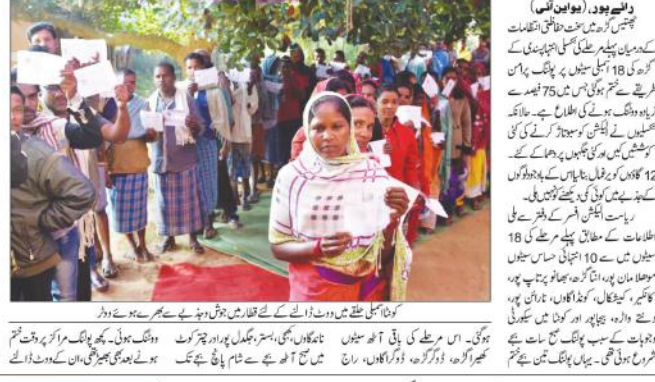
رائے پور، (یو این آئی)
چھتیس گڑھ میں سخت حفاظتی انتظامات کے درمیان پہلے مرحلے کی اسمبلی انتخابات کے گڑھ کی 18 اسمبلی سیٹوں پر پولنگ پرامن طریقے سے ختم ہوگئی جس میں 75 فیصد سے زیادہ ووٹنگ ہونے کی اطلاع ہے۔ حالانکہ نکسلیوں نے الیکشن کو سبوتاژ کرنے کی کئی کوششیں کیں اور کئی جگہوں پر دھماکے کئے۔ 12 گاؤں کو رفقل، بنایاس کے باوجود لوگوں کے جذبے میں کوئی کمی دیکھنے کو نہیں ملی۔ ریاست الیکشن افسر کے دفتر سے ملی اطلاعات کے مطابق پہلے مرحلے کی 18 اسمبلی سیٹوں میں سے 10 حساس سیٹوں موہلا مان پور، انتاگڑھ، بھانو پرتاپ پور، کانکیر، کیشکال، کونڈاگاؤں، نارائن پور، دنتے واڑہ، بیجاپور اور کونٹا میں سیکورٹی وجوہات کے سبب پولنگ صبح سات بجے شروع ہوئی تھی۔ یہاں پولنگ تین بجے ختم

کونٹا اسمبلی حلقہ میں ووٹ ڈالنے کے لئے قطاروں میں جوش وجذبے سے بھرے ہوئے ووٹر

ہوگئی۔ اس مرحلے کی باقی آٹھ سیٹوں کھیرا گڑھ، ڈونگرگڑھ، ڈونگرگاؤں، راج نانڈگاؤں، بھی، بستر، جگدل پور اور چترکوٹ میں صبح آٹھ بجے سے شام پانچ بجے تک ووٹنگ ہوئی۔ کچھ پولنگ مراکز پر وقت ختم ہونے کے بعد بھی بھیڑ تھی، ان کے ووٹ ڈالنے